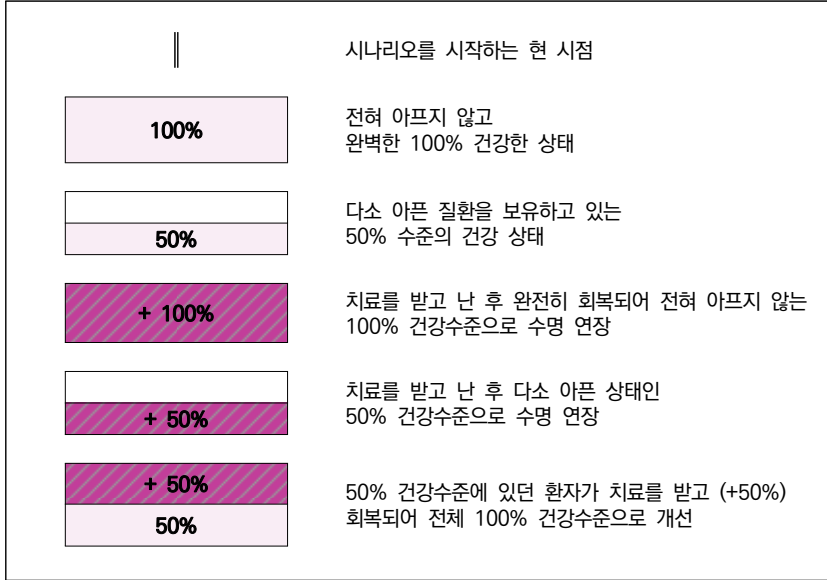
시나리오를 시작하는 현 시점

100%

전혀 아프지 않고
완벽한 100% 건강한 상태

50%

다소 아픈 질환을 보유하고 있는
50% 수준의 건강 상태

+ 100%

치료를 받고 난 후 완전히 회복되어 전혀 아프지 않는
100% 건강수준으로 수명 연장

+ 50%

치료를 받고 난 후 다소 아픈 상태인
50% 건강수준으로 수명 연장

+ 50%

50%

50% 건강수준에 있던 환자가 치료를 받고 (+50%)
회복되어 전체 100% 건강수준으로 개선